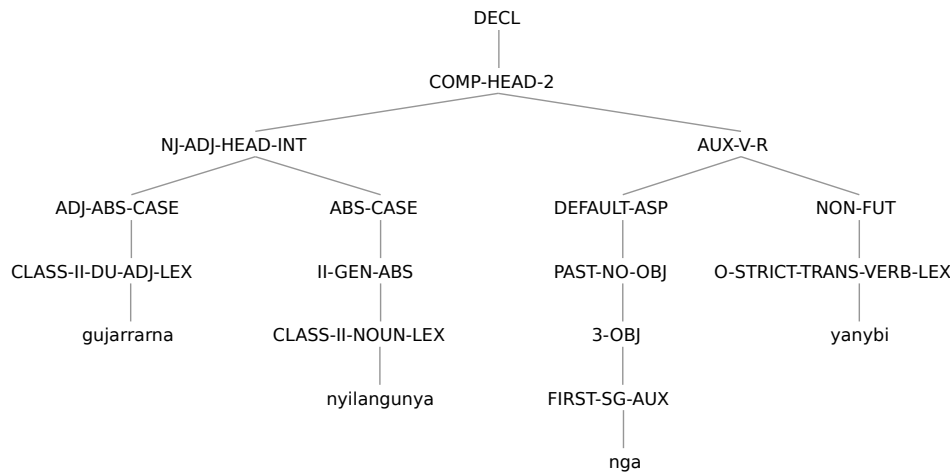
DECL

COMP-HEAD-2

NJ-ADJ-HEAD-INT

AUX-V-R

ADJ-ABS-CASE

ABS-CASE

DEFAULT-ASP

NON-FUT

CLASS-II-DU-ADJ-LEX

II-GEN-ABS

PAST-NO-OBJ

O-STRICT-TRANS-VERB-LEX

gujarrarna

CLASS-II-NOUN-LEX

3-OBJ

yanybi

nyilangunya

FIRST-SG-AUX

nga